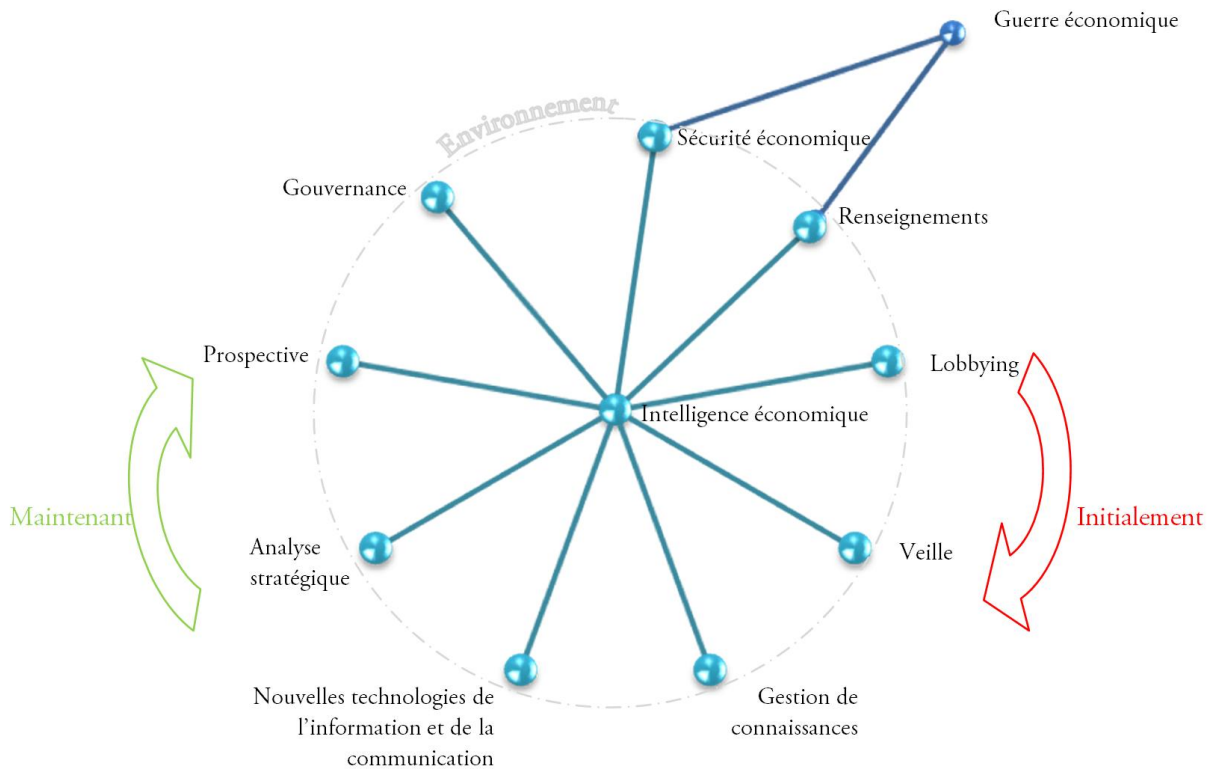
Guerre économique

Environnement

Sécurité économique

Gouvernance

Renseignements

Prospective

Lobbying

Intelligence économique

Maintenant

Initialement

Analyse stratégique

Veille

Nouvelles technologies de l'information et de la communication

Gestion de connaissances